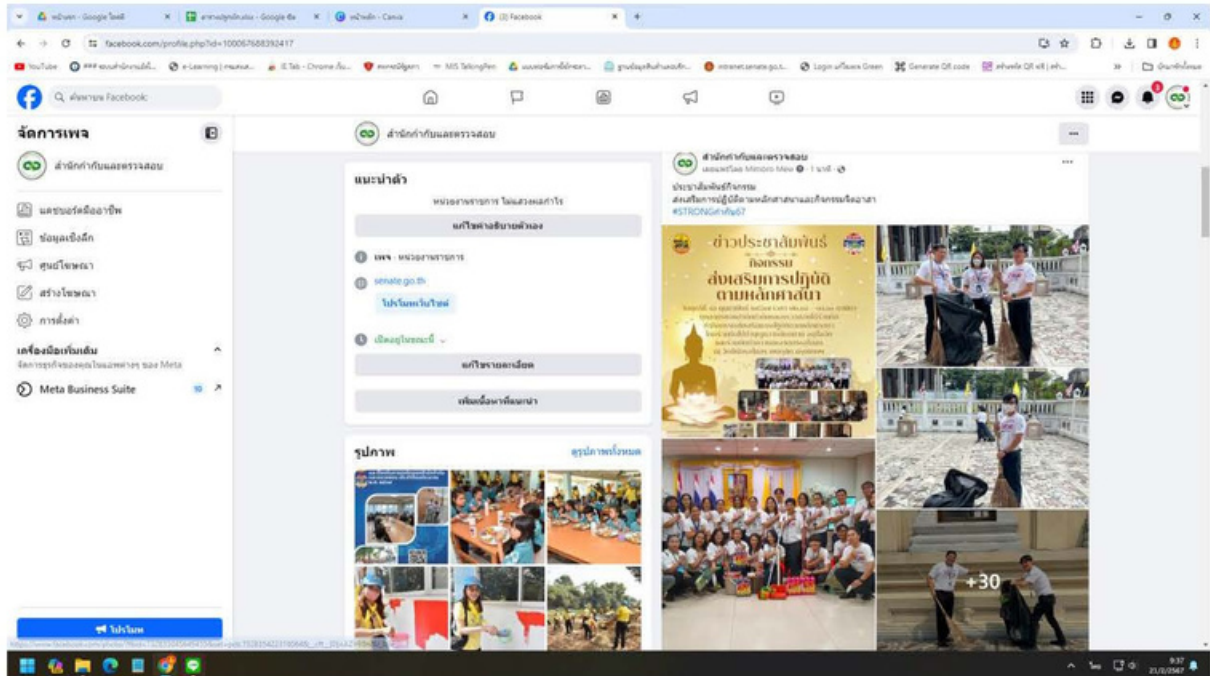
หน้าแรก - Google ไดรฟ์ | ตารางปฏิบัติงาน - Google ชีต | หน้าหลัก - Canva | (3) Facebook

facebook.com/profile.php?id=100067688392417

YouTube | e-Learning | MIS | Generate QR code

ค้นหาบน Facebook

จัดการเพจ

สำนักกำกับและตรวจสอบ

แดชบอร์ดมืออาชีพ

ข้อมูลเชิงลึก

ศูนย์โฆษณา

สร้างโฆษณา

การตั้งค่า

เครื่องมือเพิ่มเติม

จัดการธุรกิจของคุณในแพลตฟอร์ม ของ Meta

Meta Business Suite

โปรโมท

สำนักกำกับและตรวจสอบ

แนะนำตัว

หน่วยงานราชการ ไม่แสวงผลกำไร

แก้ไขคำอธิบายตัวเอง

เพจ · หน่วยงานราชการ

senate.go.th

โปรโมทเว็บไซต์

เปิดอยู่ในขณะนี้

แก้ไขรายละเอียด

เพิ่มเนื้อหาที่แนะนำ

รูปภาพ

ดูรูปภาพทั้งหมด

สำนักกำกับและตรวจสอบ

เผยแพร่โดย Mimoro Mew · 1 นาที

ประชาสัมพันธ์กิจกรรม

ส่งเสริมการปฏิบัติตามหลักศาสนาและกิจกรรมจิตอาสา

#STRONGสกก67

ข่าวประชาสัมพันธ์

กิจกรรม

ส่งเสริมการปฏิบัติ

ตามหลักศาสนา

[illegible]

+30

9:37

21/2/2567